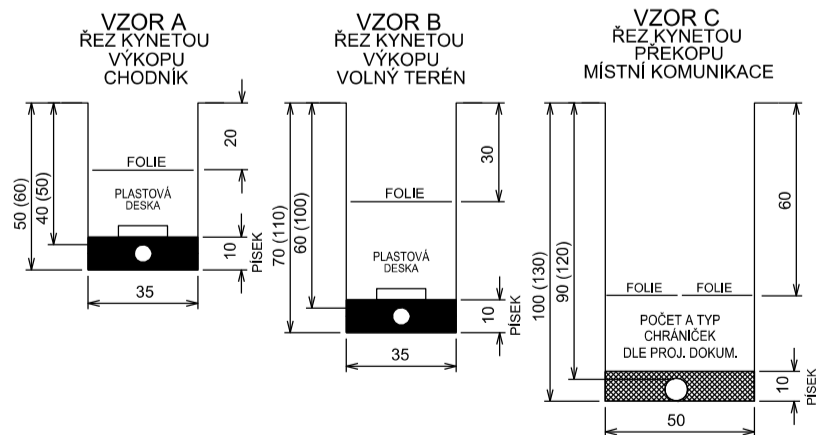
VZOR A
ŘEZ KYNETOU
VÝKOPU
CHODNÍK

50 (60)
40 (50)
20
FOLIE
PLASTOVÁ
DESKA
10
PÍSEK
35

VZOR B
ŘEZ KYNETOU
VÝKOPU
VOLNÝ TERÉN

70 (110)
60 (100)
30
FOLIE
PLASTOVÁ
DESKA
10
PÍSEK
35

VZOR C
ŘEZ KYNETOU
PŘEKOPU
MÍSTNÍ KOMUNIKACE

100 (130)
90 (120)
60
FOLIE
FOLIE
POČET A TYP
CHRÁNIČEK
DLE PROJ. DOKUM.
10
PÍSEK
50